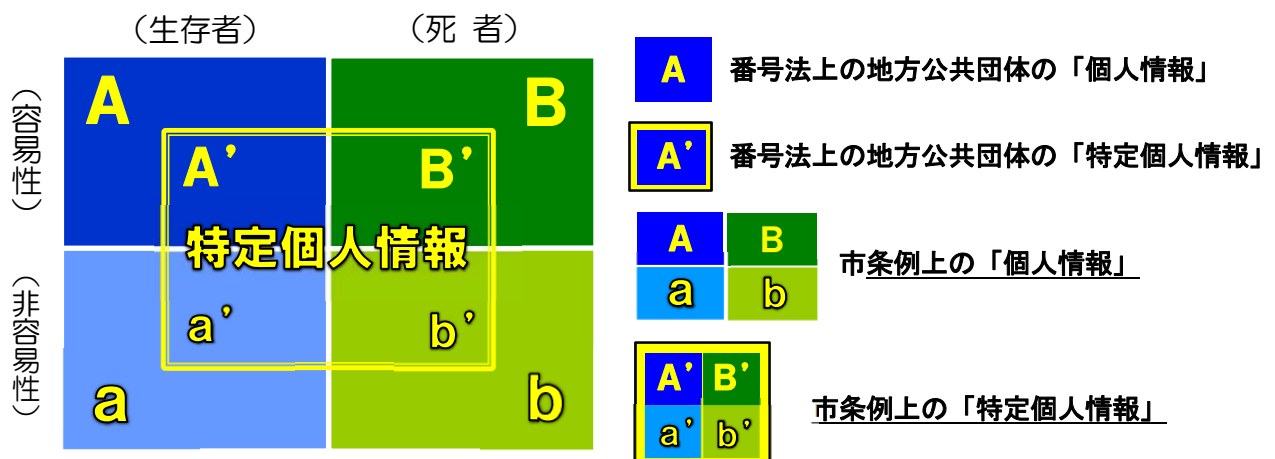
（生存者）　（死 者）

（容易性）

（非容易性）

A　B

A’　B’

特定個人情報

a’　b’

a　b

A　番号法上の地方公共団体の「個人情報」

A’　番号法上の地方公共団体の「特定個人情報」

A B a b　市条例上の「個人情報」

A’ B’ a’ b’　市条例上の「特定個人情報」